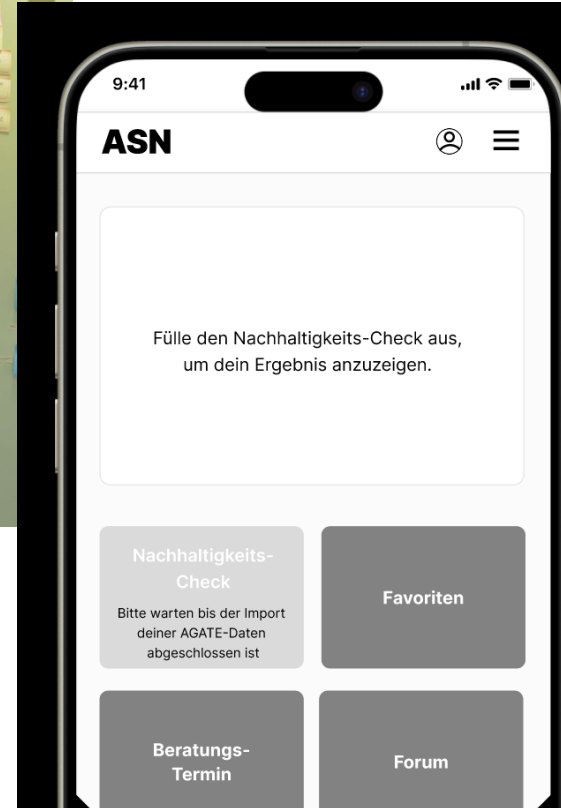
9:41

ASN

Fülle den Nachhaltigkeits-Check aus, um dein Ergebnis anzuzeigen.

Nachhaltigkeits-Check

Bitte warten bis der Import deiner AGATE-Daten abgeschlossen ist

Favoriten

Beratungs-Termin

Forum